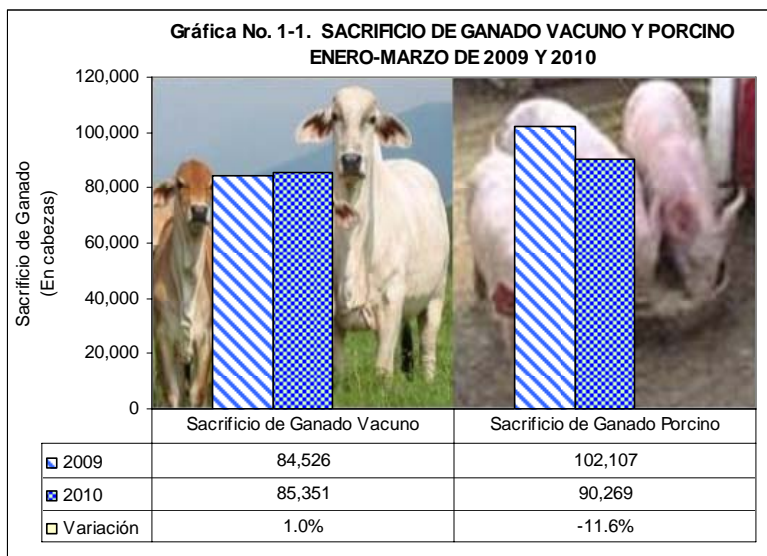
Gráfica No. 1-1. SACRIFICIO DE GANADO VACUNO Y PORCINO
ENERO-MARZO DE 2009 Y 2010

Sacrificio de Ganado
(En cabezas)

120,000
100,000
80,000
60,000
40,000
20,000
0

| | Sacrificio de Ganado Vacuno | Sacrificio de Ganado Porcino |
|---|---|---|
| 2009 | 84,526 | 102,107 |
| 2010 | 85,351 | 90,269 |
| Variación | 1.0% | -11.6% |